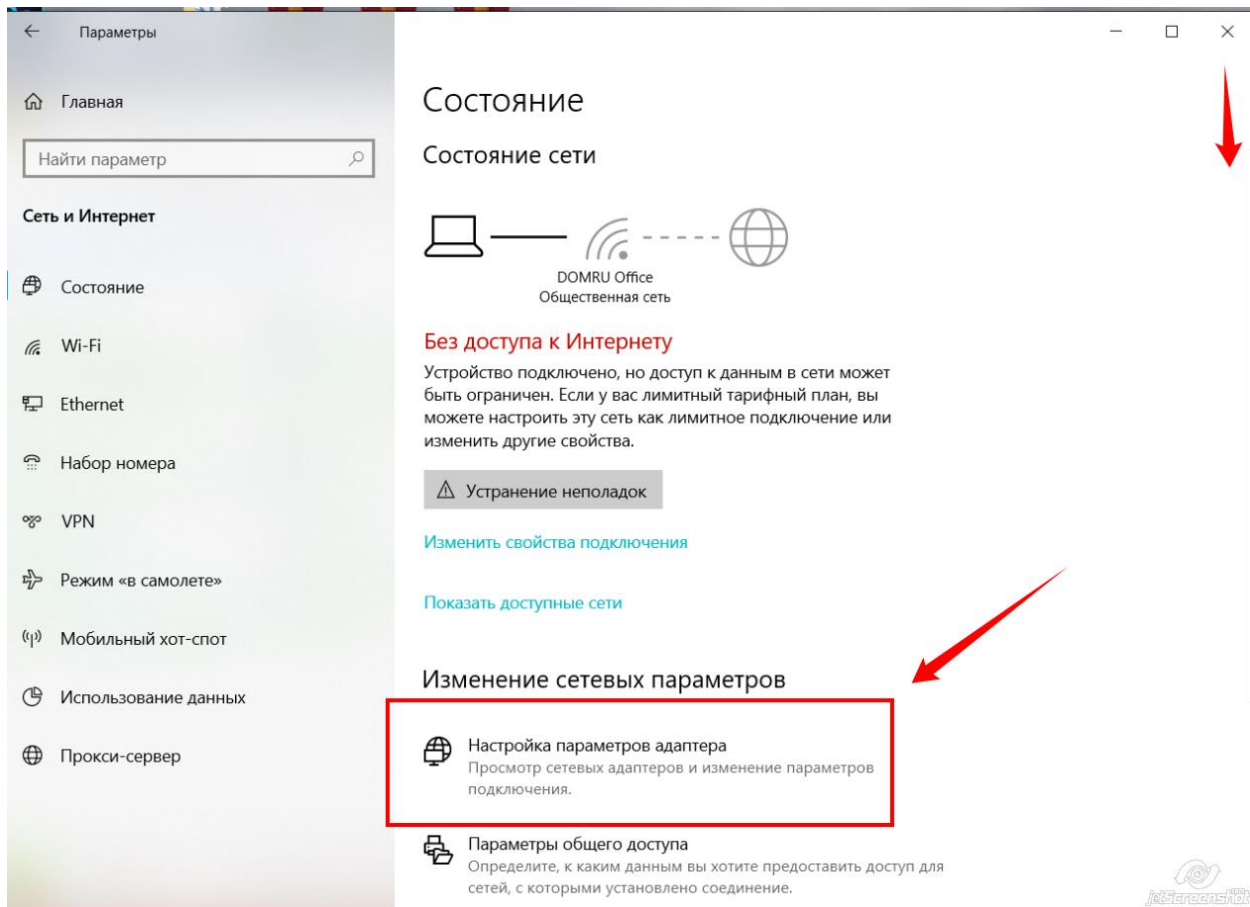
Параметры

Главная

Найти параметр

Сеть и Интернет

Состояние

Wi-Fi

Ethernet

Набор номера

VPN

Режим «в самолете»

Мобильный хот-спот

Использование данных

Прокси-сервер

Состояние

Состояние сети

DOMRU Office
Общественная сеть

Без доступа к Интернету

Устройство подключено, но доступ к данным в сети может быть ограничен. Если у вас лимитный тарифный план, вы можете настроить эту сеть как лимитное подключение или изменить другие свойства.

Устранение неполадок

Изменить свойства подключения

Показать доступные сети

Изменение сетевых параметров

Настройка параметров адаптера
Просмотр сетевых адаптеров и изменение параметров подключения.

Параметры общего доступа
Определите, к каким данным вы хотите предоставить доступ для сетей, с которыми установлено соединение.

jetScreenshot